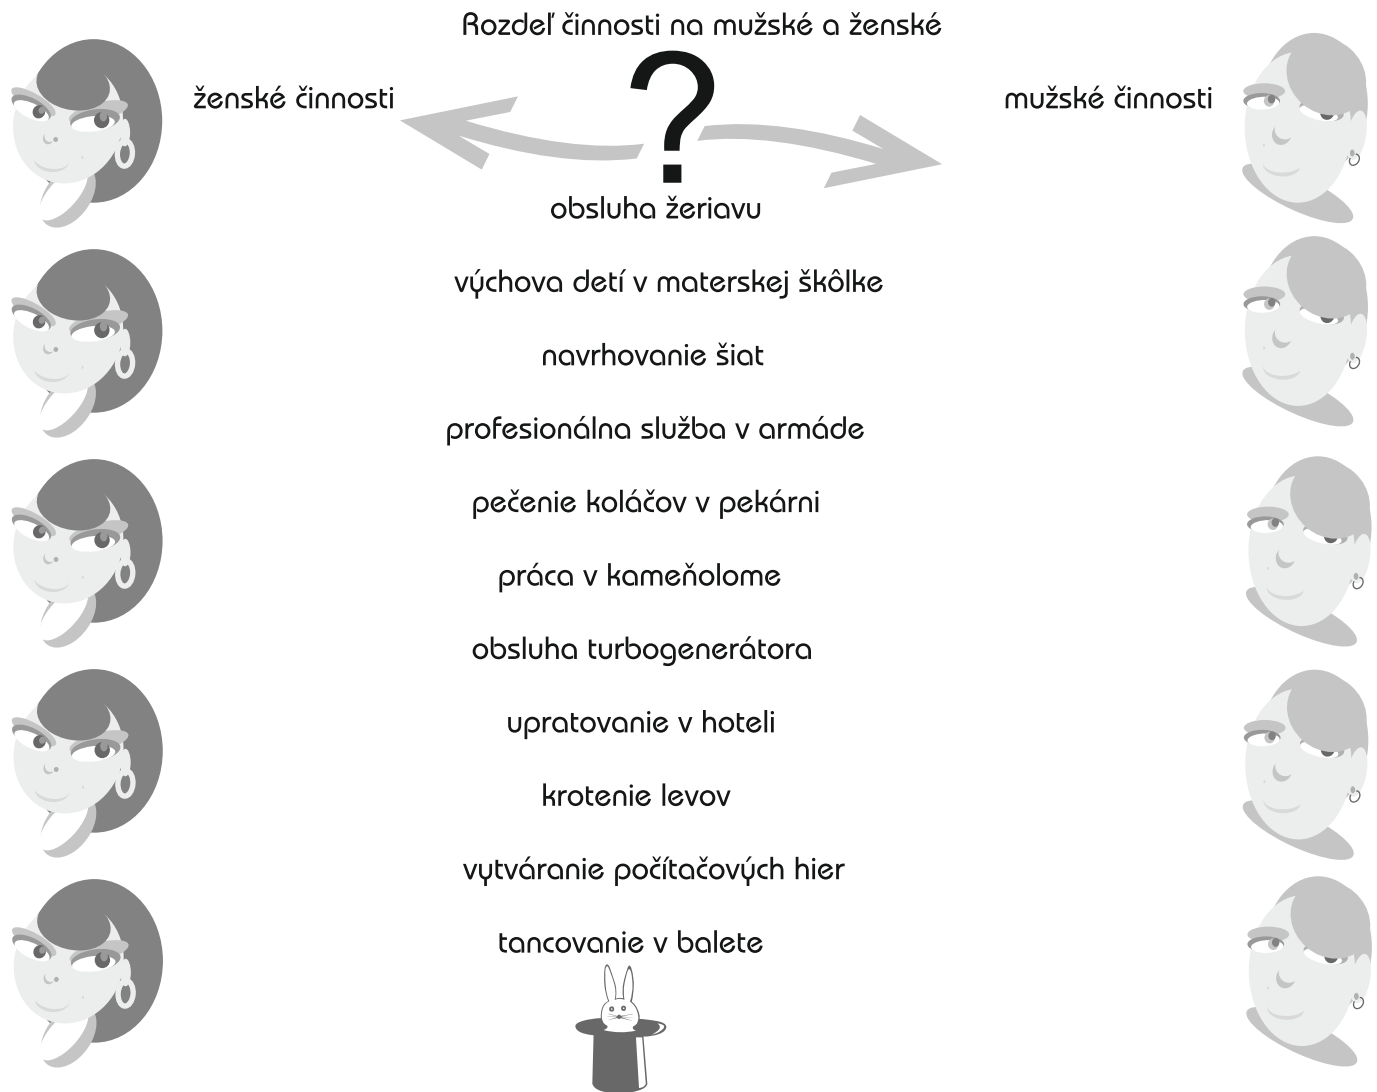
Rozdeľ činnosti na mužské a ženské

ženské činnosti

?

mužské činnosti

obsluha žeriavu

výchova detí v materskej škôlke

navrhovanie šiat

profesionálna služba v armáde

pečenie koláčov v pekárni

práca v kameňolome

obsluha turbogenerátora

upratovanie v hoteli

krotenie levov

vytváranie počítačových hier

tancovanie v balete